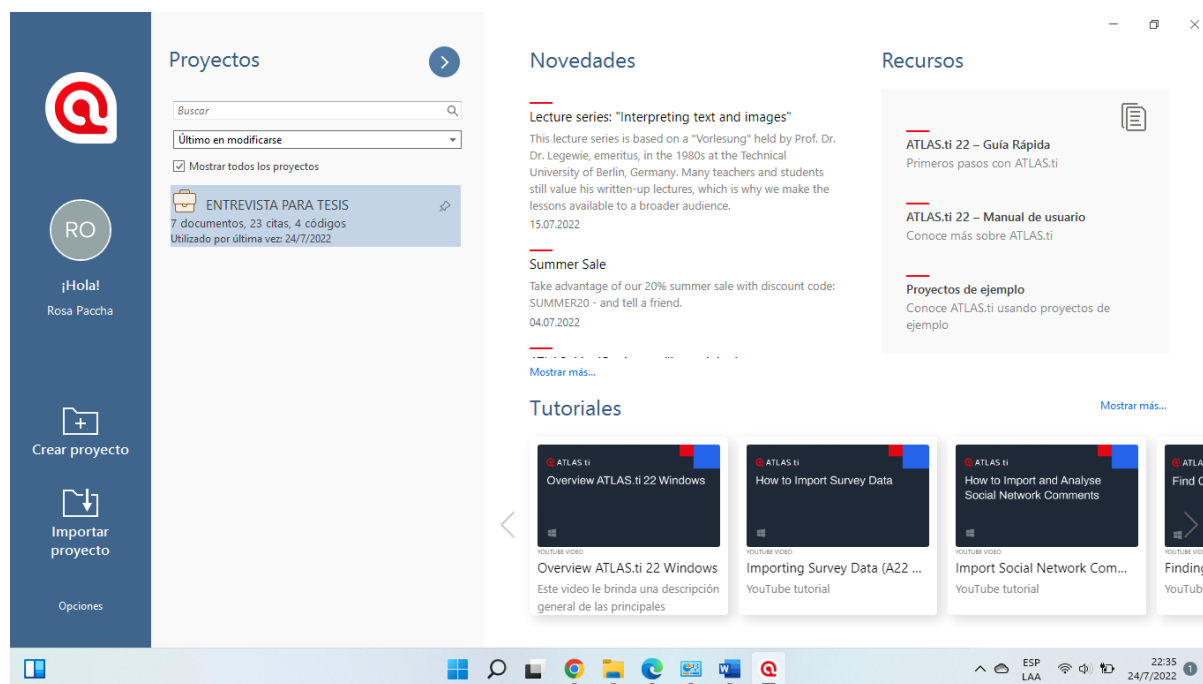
RO

¡Hola!
Rosa Paccha

Crear proyecto

Importar proyecto

Opciones

Proyectos

Buscar

Último en modificarse

Mostrar todos los proyectos

ENTREVISTA PARA TESIS
7 documentos, 23 citas, 4 códigos
Utilizado por última vez: 24/7/2022

Novedades

Lecture series: "Interpreting text and images"
This lecture series is based on a "Vorlesung" held by Prof. Dr. Dr. Legewie, emeritus, in the 1980s at the Technical University of Berlin, Germany. Many teachers and students still value his written-up lectures, which is why we make the lessons available to a broader audience.
15.07.2022

Summer Sale
Take advantage of our 20% summer sale with discount code: SUMMER20 - and tell a friend.
04.07.2022

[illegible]

Mostrar más...

Recursos

ATLAS.ti 22 – Guía Rápida
Primeros pasos con ATLAS.ti

ATLAS.ti 22 – Manual de usuario
Conoce más sobre ATLAS.ti

Proyectos de ejemplo
Conoce ATLAS.ti usando proyectos de ejemplo

Tutoriales

Mostrar más...

ATLAS.ti
Overview ATLAS.ti 22 Windows
YOUTUBE VIDEO
Overview ATLAS.ti 22 Windows
Este video le brinda una descripción general de las principales

ATLAS.ti
How to Import Survey Data
YOUTUBE VIDEO
Importing Survey Data (A22 ...
YouTube tutorial

ATLAS.ti
How to Import and Analyse Social Network Comments
YOUTUBE VIDEO
Import Social Network Com...
YouTube tutorial

ATLA
Find C
YOUTUBE VIDEO
Finding
YouTub

ESP
LAA
22:35
24/7/2022
1